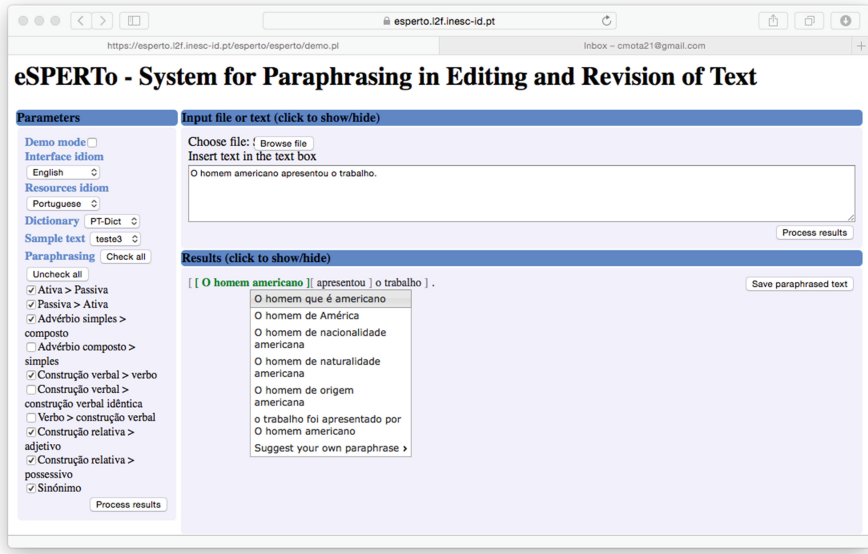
esperto.l2f.inesc-id.pt

https://esperto.l2f.inesc-id.pt/esperto/esperto/demo.pl

Inbox – cmota21@gmail.com

eSPERTo - System for Paraphrasing in Editing and Revision of Text

Parameters

Demo mode

Interface idiom

English

Resources idiom

Portuguese

Dictionary PT-Dict

Sample text teste3

Paraphrasing Check all

Uncheck all

Ativa > Passiva

Passiva > Ativa

Advérbio simples > composto

Advérbio composto > simples

Construção verbal > verbo

Construção verbal > construção verbal idêntica

Verbo > construção verbal

Construção relativa > adjetivo

Construção relativa > possessivo

Sinónimo

Process results

Input file or text (click to show/hide)

Choose file: Browse file

Insert text in the text box

O homem americano apresentou o trabalho.

Process results

Results (click to show/hide)

[ [ O homem americano ][ apresentou ] o trabalho ] .

Save paraphrased text

O homem que é americano

O homem de América

O homem de nacionalidade americana

O homem de naturalidade americana

O homem de origem americana

o trabalho foi apresentado por O homem americano

Suggest your own paraphrase ›